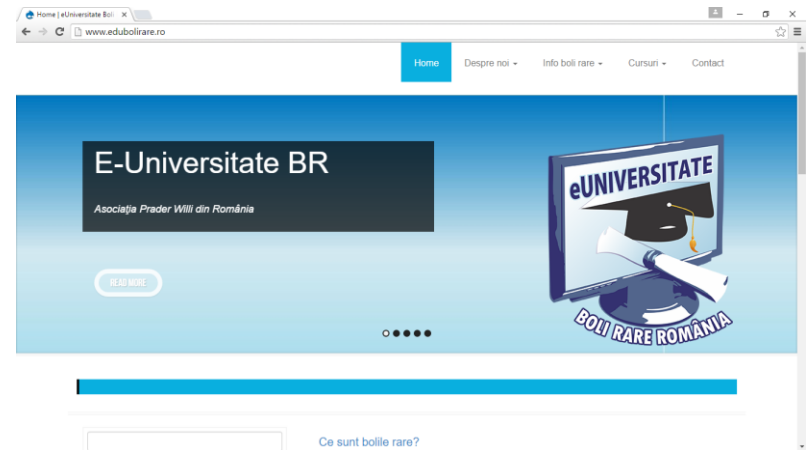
Home | eUniversitate Boli

www.edubolirare.ro

Home
Despre noi
Info boli rare
Cursuri
Contact

E-Universitate BR

Asociaţia Prader Willi din România

READ MORE

eUNIVERSITATE

BOLI RARE ROMÂNIA

Ce sunt bolile rare?